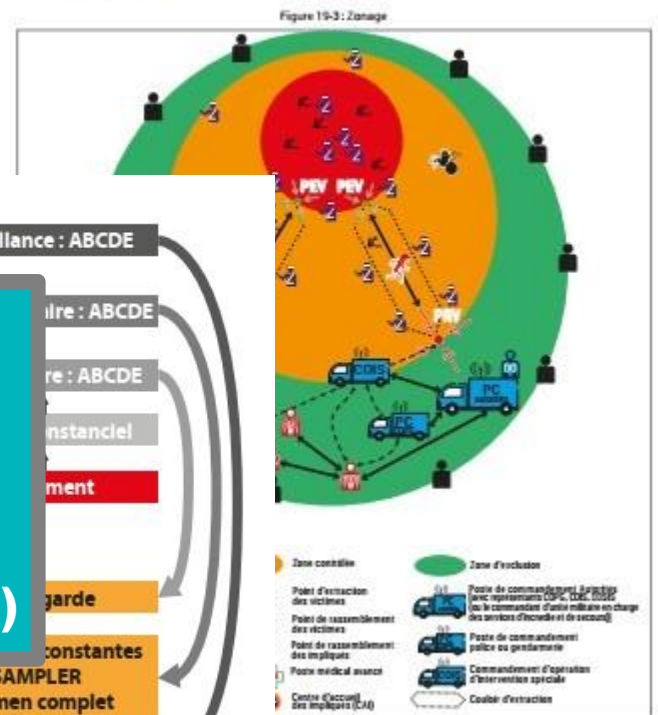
Figure 19-3 : Zonage

PEV PEV
PEV
COS
PC
PC

llance : ABCDE
ire : ABCDE
re : ABCDE
nstanciel
ment
)
garde
constantes
SAMPLER
nen complet

Zone contrôlée
Zone d'exclusion
Point d'extraction des victimes
Point de rassemblement des victimes
Point de rassemblement des impliqués
Poste médical avancé
Centre d'accueil des impliqués (CAI)
Poste de commandement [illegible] (avec représentants COS, CDG, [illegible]) (ou le commandant d'unité militaire en charge des services d'incendie et de secours)
Poste de commandement police ou gendarmerie
Commandement d'opération d'intervention spéciale
Couloir d'extraction